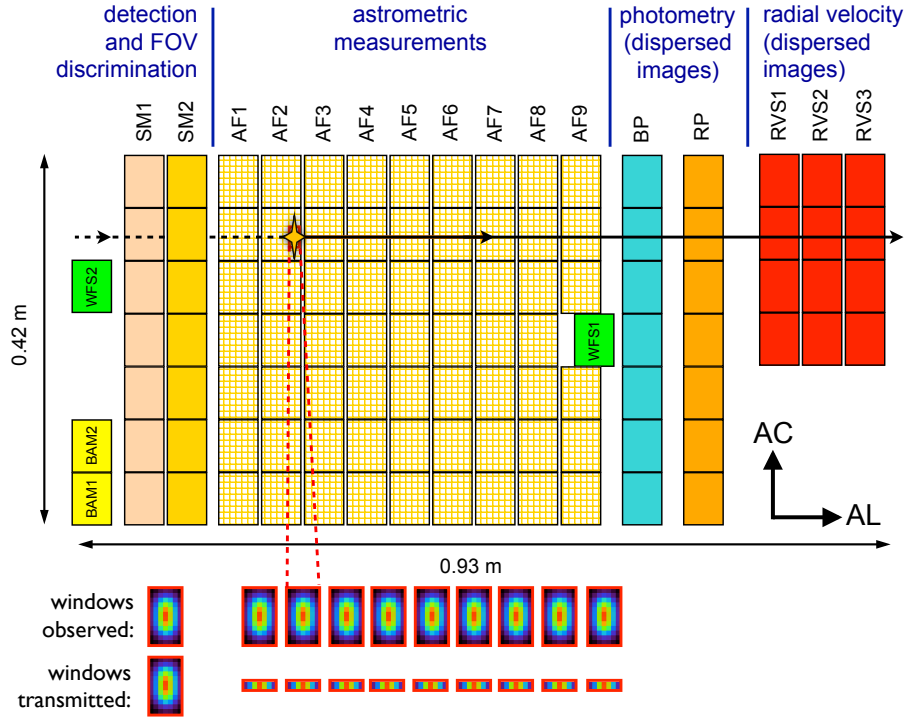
detection and FOV discrimination

astrometric measurements

photometry (dispersed images)

radial velocity (dispersed images)

SM1 SM2 AF1 AF2 AF3 AF4 AF5 AF6 AF7 AF8 AF9 BP RP RVS1 RVS2 RVS3

WFS2

WFS1

BAM2

BAM1

0.42 m

AC

AL

0.93 m

windows observed:

windows transmitted: